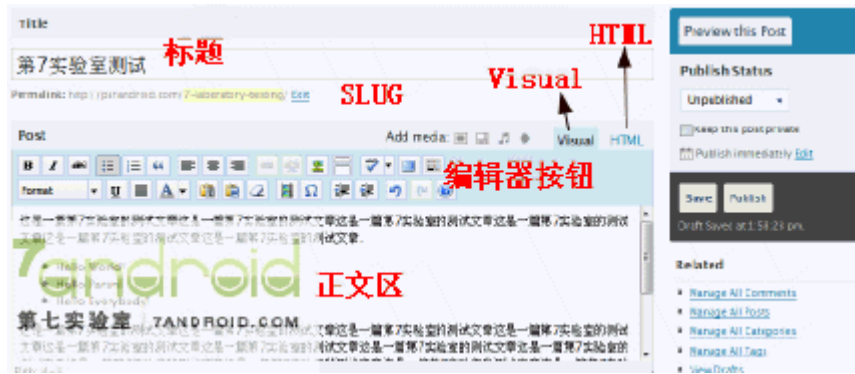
Title

第7实验室测试 标题

HTML

Permalink: http://pinandroid.com/7-laboratory-testing/ Edit

SLUG

Visual

Post

Add media:

Visual HTML

format

编辑器按钮

这是一篇第7实验室的测试文章这是一篇第7实验室的测试文章这是一篇第7实验室的测试文章这是一篇第7实验室的测试文章这是一篇第7实验室的测试文章.

Hello World
Hello Forum
Hello Everybody

7android

正文区

第七实验室 7ANDROID.COM

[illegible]

Preview this Post

Publish Status

Unpublished

Keep this post private

Publish immediately Edit

Save Publish

Draft Saved at 1:58:23 pm.

Related

Manage All Comments
Manage All Posts
Manage All Categories
Manage All Tags
View Drafts